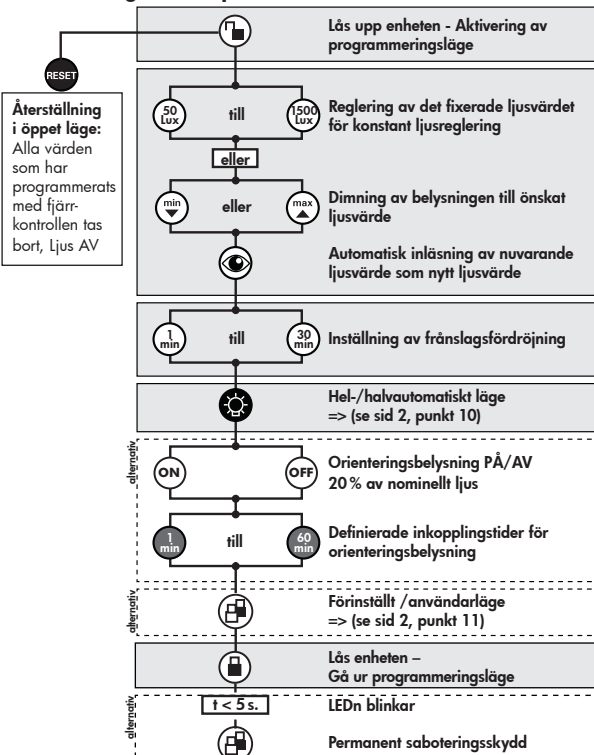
Lås upp enheten - Aktivering av programmeringsläge

RESET

Återställning i öppet läge: Alla värden som har programmerats med fjärrkontrollen tas bort, Ljus AV

50 Lux till 1500 Lux Reglering av det fixerade ljusvärdet för konstant ljusreglering

eller

min eller max Dimning av belysningen till önskat ljusvärde

Automatisk inläsning av nuvarande ljusvärde som nytt ljusvärde

1 min till 30 min Inställning av frånslagsfördröjning

Hel-/halvautomatiskt läge => (se sid 2, punkt 10)

alternativ

ON OFF Orienteringsbelysning PÅ/AV 20 % av nominellt ljus

1 min till 60 min Definierade inkopplingstider för orienteringsbelysning

alternativ

Förinställt /användarläge => (se sid 2, punkt 11)

Lås enheten – Gå ur programmeringsläge

alternativ

t < 5 s. LEDn blinkar

Permanent saboteringsskydd